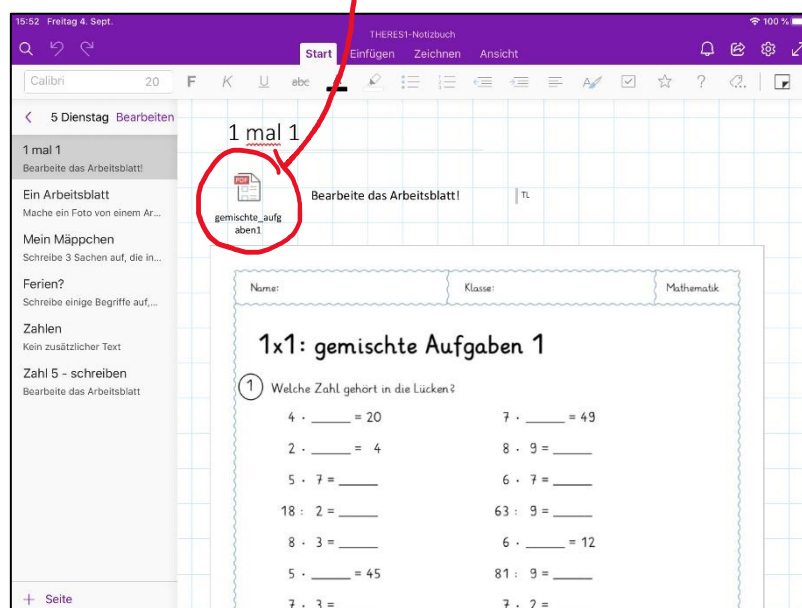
15:52 Freitag 4. Sept.

THERES1-Notizbuch

100 %

Start Einfügen Zeichnen Ansicht

Calibri 20 F K U abc

5 Dienstag Bearbeiten

1 mal 1
Bearbeite das Arbeitsblatt!

Ein Arbeitsblatt
Mache ein Foto von einem Ar...

Mein Mäppchen
Schreibe 3 Sachen auf, die in...

Ferien?
Schreibe einige Begriffe auf,...

Zahlen
Kein zusätzlicher Text

Zahl 5 - schreiben
Bearbeite das Arbeitsblatt

+ Seite

1 mal 1

PDF
gemischte_aufgaben1

Bearbeite das Arbeitsblatt!

TL

| Name: | Klasse: | Mathematik |
|---|---|---|

1x1: gemischte Aufgaben 1

1 Welche Zahl gehört in die Lücken?

| | |
|---|---|
| $4 \cdot \_\_\_\_ = 20$ | $7 \cdot \_\_\_\_ = 49$ |
| $2 \cdot \_\_\_\_ = 4$ | $8 \cdot 9 = \_\_\_\_$ |
| $5 \cdot 7 = \_\_\_\_$ | $6 \cdot 7 = \_\_\_\_$ |
| $18 : 2 = \_\_\_\_$ | $63 : 9 = \_\_\_\_$ |
| $8 \cdot 3 = \_\_\_\_$ | $6 \cdot \_\_\_\_ = 12$ |
| $5 \cdot \_\_\_\_ = 45$ | $81 : 9 = \_\_\_\_$ |
| $7 \cdot 3 =$ | $7 \cdot 2 =$ |